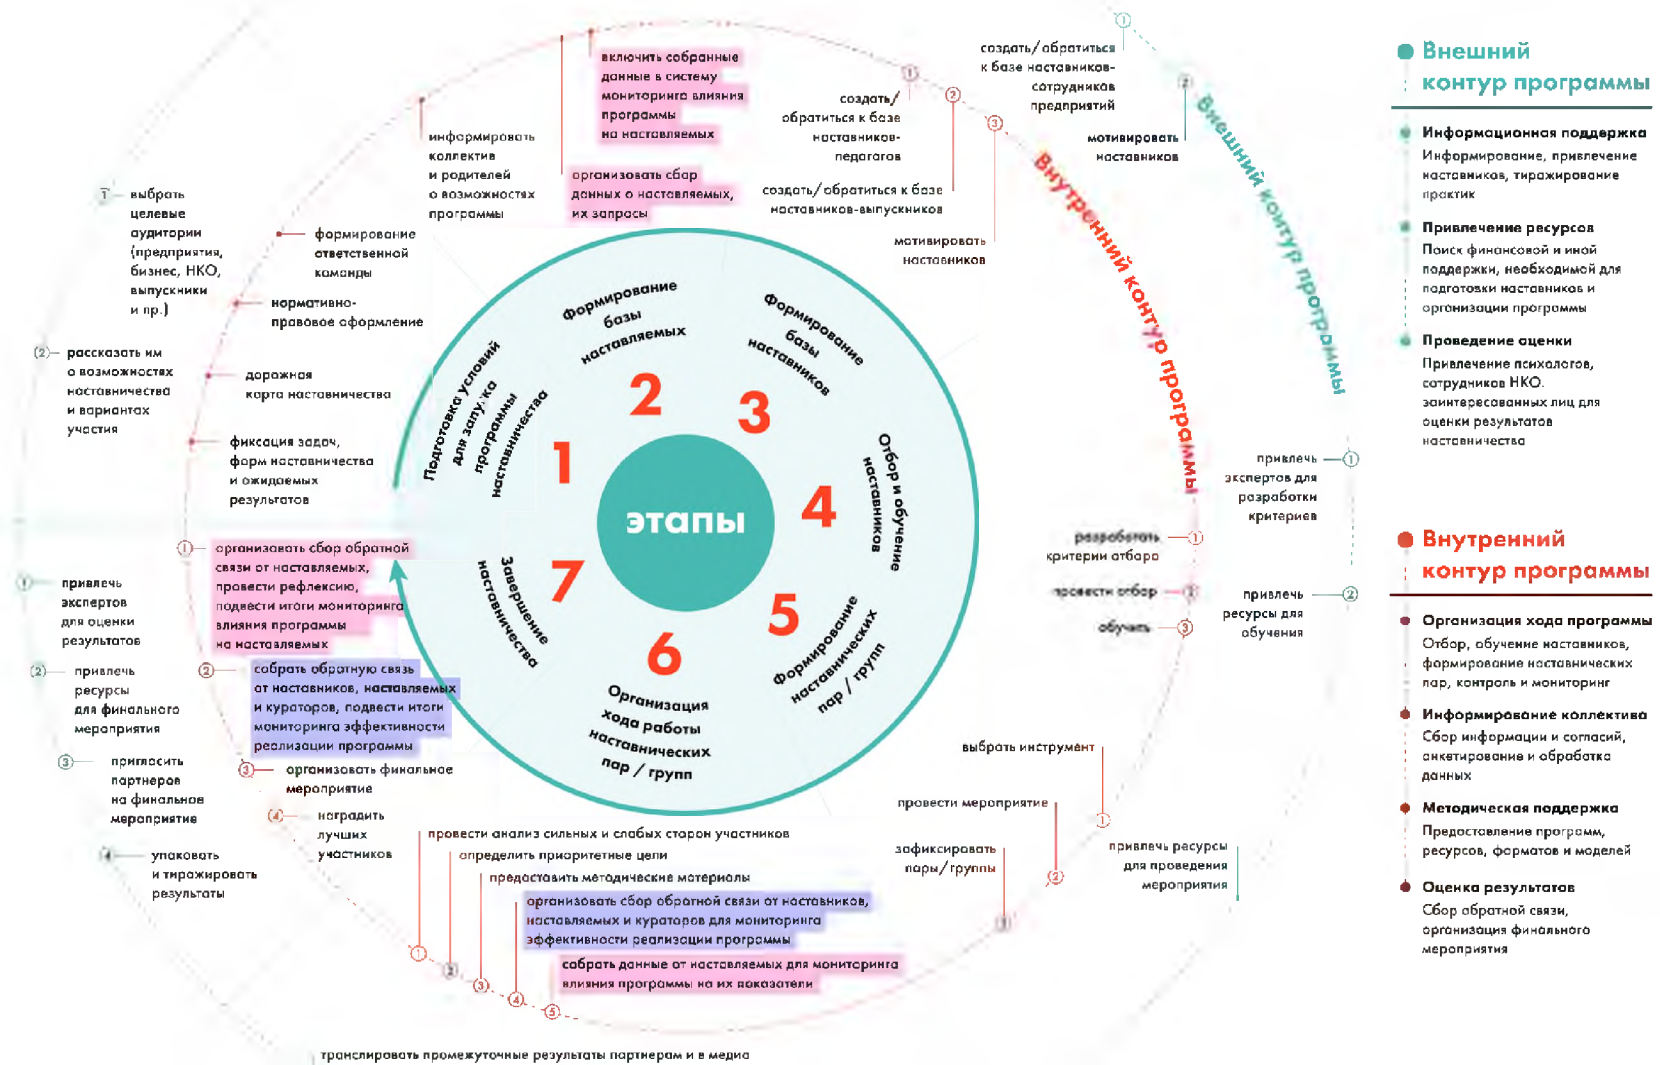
этапы

1 Подготовка условий для запуска программы наставничества
2 Формирование базы наставляемых
3 Формирование базы наставников
4 Отбор и обучение наставников
5 Формирование наставнических пар / групп
6 Организация хода работы наставнических пар / групп
7 Завершение наставничества

Внутренний контур программы
Внешний контур программы

① выбрать целевые аудитории (предприятия, бизнес, НКО, выпускники и пр.)
② рассказать им о возможностях наставничества и вариантах участия

формирование ответственной команды
нормативно-правовое оформление
дорожная карта наставничества
фиксация задач, форм наставничества и ожидаемых результатов

информировать коллектив и родителей о возможностях программы
включить собранные данные в систему мониторинга влияния программы на наставляемых
организовать сбор данных о наставляемых, их запросы

① создать/обратиться к базе наставников-сотрудников предприятий
② мотивировать наставников
① создать/обратиться к базе наставников-педагогов
② создать/обратиться к базе наставников-выпускников
③ мотивировать наставников

① привлечь экспертов для разработки критериев
② привлечь ресурсы для обучения
① разработать критерии отбора
② провести отбор
③ обучить

выбрать инструмент
① провести мероприятие
② зафиксировать пары/группы
③ привлечь ресурсы для проведения мероприятия

① провести анализ сильных и слабых сторон участников
② определить приоритетные цели
③ предоставить методические материалы
④ организовать сбор обратной связи от наставников, наставляемых и кураторов для мониторинга эффективности реализации программы
⑤ собрать данные от наставляемых для мониторинга влияния программы на их показатели
транслировать промежуточные результаты партнерам и в медиа

① организовать сбор обратной связи от наставляемых, провести рефлексию, подвести итоги мониторинга влияния программы на наставляемых
② собрать обратную связь от наставников, наставляемых и кураторов, подвести итоги мониторинга эффективности реализации программы
③ организовать финальное мероприятие
④ наградить лучших участников

① привлечь экспертов для оценки результатов
② привлечь ресурсы для финального мероприятия
③ пригласить партнеров на финальное мероприятие
④ упаковать и тиражировать результаты

Внешний контур программы
Информационная поддержка
Информирование, привлечение наставников, тиражирование практик
Привлечение ресурсов
Поиск финансовой и иной поддержки, необходимой для подготовки наставников и организации программы
Проведение оценки
Привлечение психологов, сотрудников НКО, заинтересованных лиц для оценки результатов наставничества

Внутренний контур программы
Организация хода программы
Отбор, обучение наставников, формирование наставнических пар, контроль и мониторинг
Информирование коллектива
Сбор информации и согласий, анкетирование и обработка данных
Методическая поддержка
Предоставление программ, ресурсов, форматов и моделей
Оценка результатов
Сбор обратной связи, организация финального мероприятия